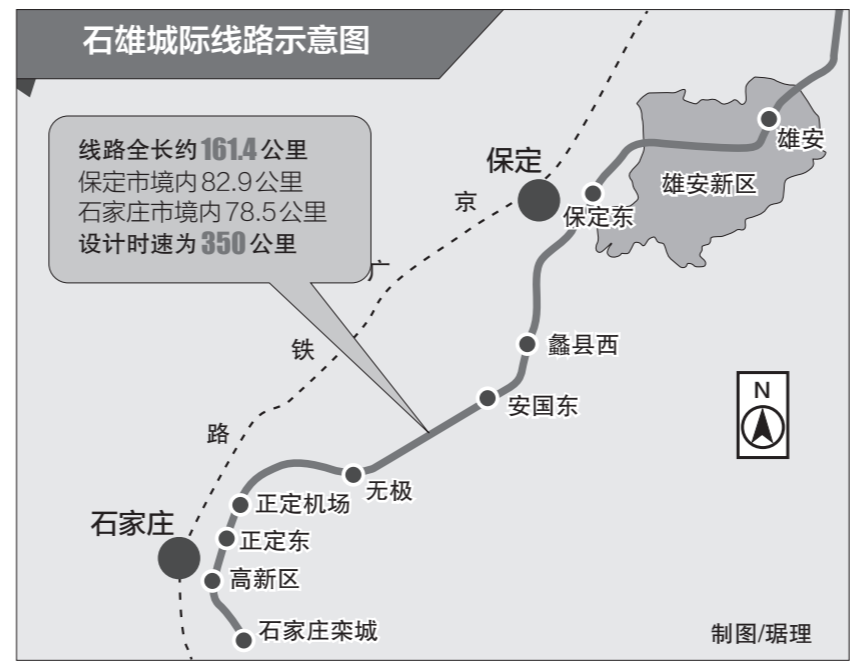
石雄城际线路示意图

线路全长约161.4公里
保定市境内82.9公里
石家庄市境内78.5公里
设计时速为350公里

保定
京
广
铁
路
雄安
雄安新区
保定东
蠡县西
安国东
N
无极
正定机场
石家庄
正定东
高新区
石家庄栾城
制图/据理